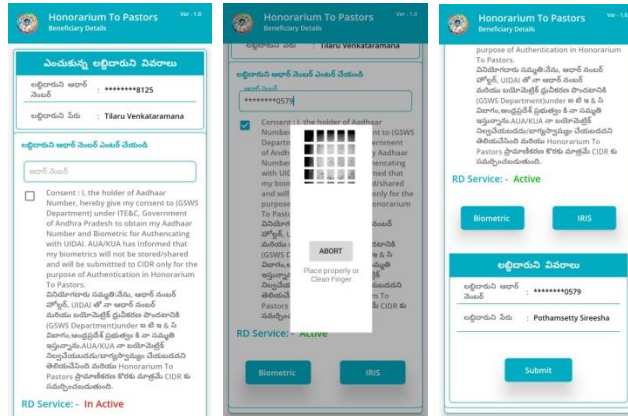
Honorarium To Pastors
Beneficiary Details
Ver - 1.0

ఎంచుకున్న లబ్ధిదారుని వివరాలు

లబ్ధిదారుని ఆధార్ నెంబర్ : ********8125

లబ్ధిదారుని పేరు : Tilaru Venkataramana

లబ్ధిదారుని ఆధార్ నెంబర్ ఎంటర్ చేయండి

ఆధార్ నెంబర్

Consent : I, the holder of Aadhaar Number, hereby give my consent to (GSWS Department) under ITE&C, Government of Andhra Pradesh to obtain my Aadhaar Number and Biometric for Authencating with UIDAI. AUA/KUA has informed that my biometrics will not be stored/shared and will be submitted to CIDR only for the purpose of Authentication in Honorarium To Pastors.
వినియోగదారు సమ్మతి:నేను, ఆధార్ నంబర్ హోల్డర్, UIDAI తో నా ఆధార్ నంబర్ మరియు బయోమెట్రిక్ ధ్రువీకరణ పొందటానికి (GSWS Department)under ఐ టి ఇ & సి విభాగం,ఆంధ్రప్రదేశ్ ప్రభుత్వం కి నా సమ్మతి ఇస్తున్నాను.AUA/KUA నా బయోమెట్రిక్ నిల్వచేయబడదు/భాగస్వామ్యం చేయబడదని తెలియచేసింది మరియు Honorarium To Pastors ప్రామాణీకరణ కోసం మాత్రమే CIDR కు సమర్పించబడుతుంది.

RD Service: - In Active

Honorarium To Pastors
Beneficiary Details
Ver - 1.0

లబ్ధిదారుని పేరు : Tilaru Venkataramana

లబ్ధిదారుని ఆధార్ నెంబర్ ఎంటర్ చేయండి

ఆధార్ నెంబర్
********0579

Consent : I, the holder of Aadhaar Number, hereby give my consent to (GSWS Department) under ITE&C, Government of Andhra Pradesh to obtain my Aadhaar Number and Biometric for Authencating with UIDAI. AUA/KUA has informed that my biometrics will not be stored/shared and will be submitted to CIDR only for the purpose of Authentication in Honorarium To Pastors.
వినియోగదారు సమ్మతి:నేను, ఆధార్ నంబర్ హోల్డర్, UIDAI తో నా ఆధార్ నంబర్ మరియు బయోమెట్రిక్ ధ్రువీకరణ పొందటానికి (GSWS Department)under ఐ టి ఇ & సి విభాగం,ఆంధ్రప్రదేశ్ ప్రభుత్వం కి నా సమ్మతి ఇస్తున్నాను.AUA/KUA నా బయోమెట్రిక్ నిల్వచేయబడదు/భాగస్వామ్యం చేయబడదని తెలియచేసింది మరియు Honorarium To Pastors ప్రామాణీకరణ కోసం మాత్రమే CIDR కు సమర్పించబడుతుంది.

ABORT
Place properly or Clean Finger

RD Service: - Active

Biometric
IRIS

Honorarium To Pastors
Beneficiary Details
Ver - 1.0

purpose of Authentication in Honorarium To Pastors.
వినియోగదారు సమ్మతి:నేను, ఆధార్ నంబర్ హోల్డర్, UIDAI తో నా ఆధార్ నంబర్ మరియు బయోమెట్రిక్ ధ్రువీకరణ పొందటానికి (GSWS Department)under ఐ టి ఇ & సి విభాగం,ఆంధ్రప్రదేశ్ ప్రభుత్వం కి నా సమ్మతి ఇస్తున్నాను.AUA/KUA నా బయోమెట్రిక్ నిల్వచేయబడదు/భాగస్వామ్యం చేయబడదని తెలియచేసింది మరియు Honorarium To Pastors ప్రామాణీకరణ కోసం మాత్రమే CIDR కు సమర్పించబడుతుంది.

RD Service: - Active

Biometric
IRIS

లబ్ధిదారుని వివరాలు

లబ్ధిదారుని ఆధార్ నెంబర్ : ********0579

లబ్ధిదారుని పేరు : Pothamsetty Sireesha

Submit